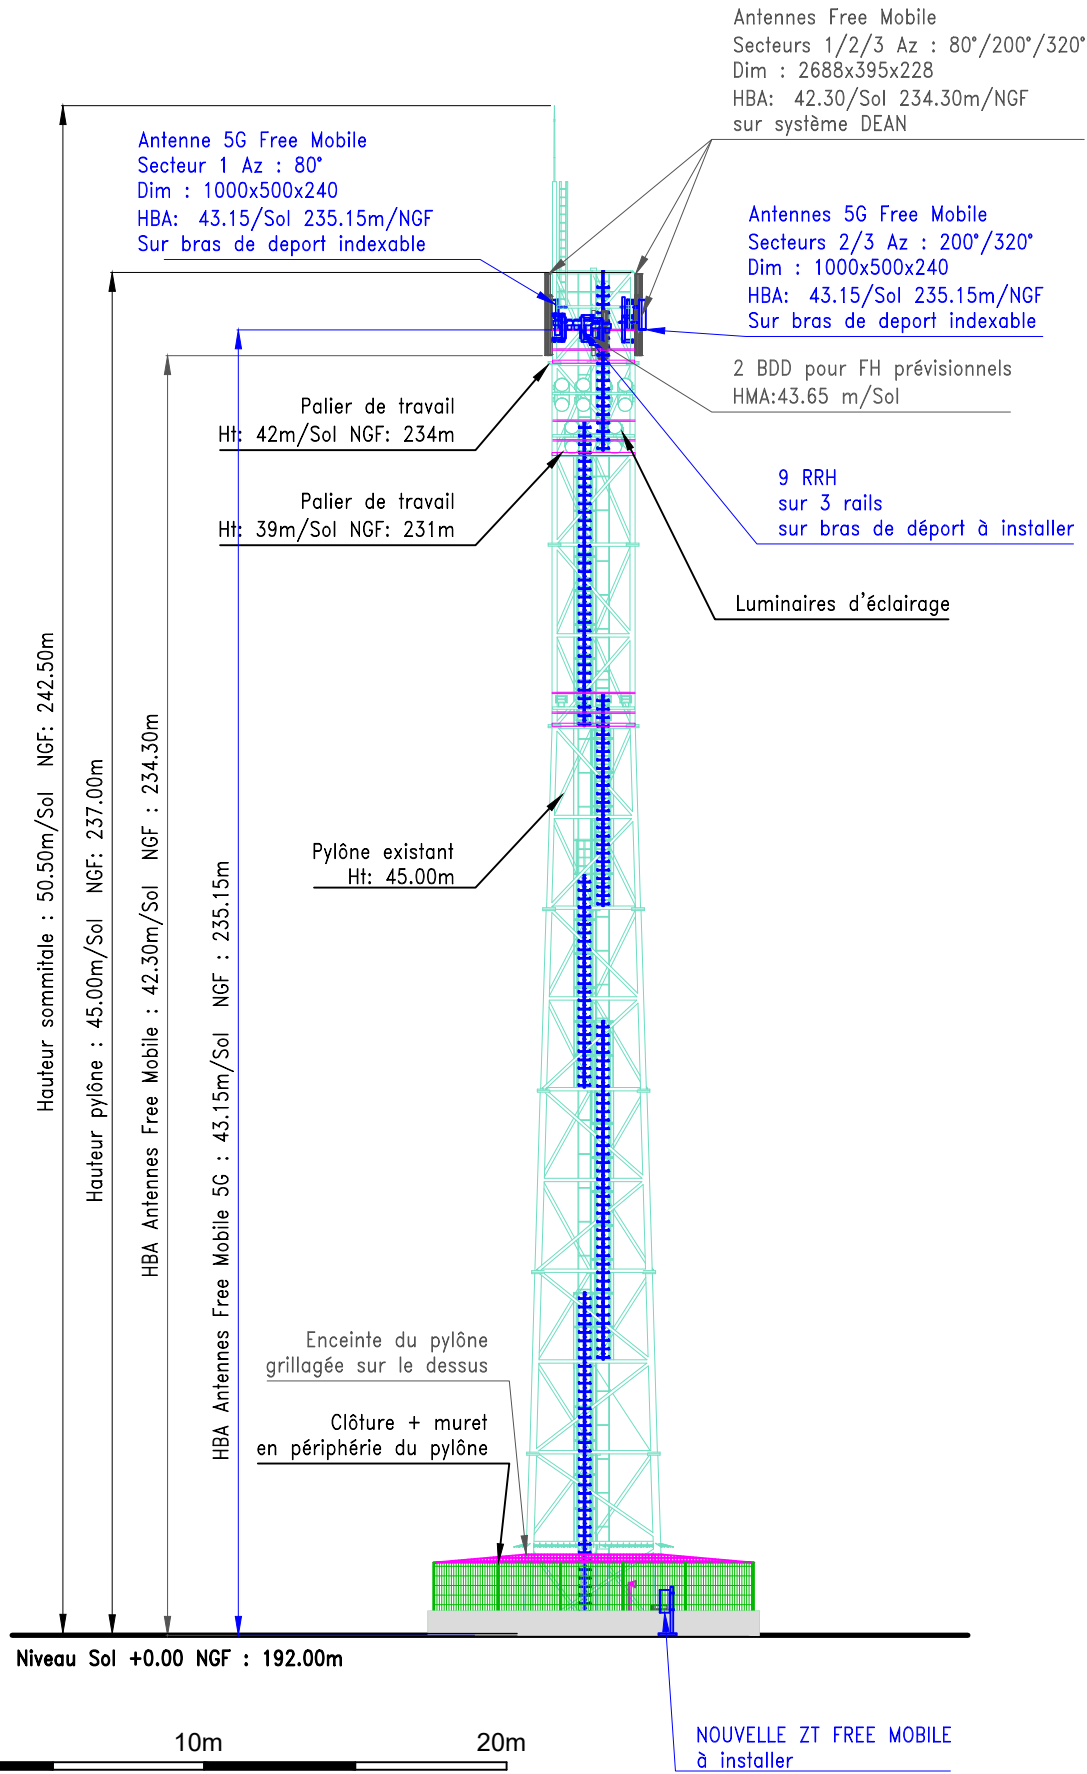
Antennes Free Mobile
Secteurs 1/2/3 Az : 80°/200°/320°
Dim : 2688x395x228
HBA: 42.30/Sol 234.30m/NGF
sur système DEAN

Antenne 5G Free Mobile
Secteur 1 Az : 80°
Dim : 1000x500x240
HBA: 43.15/Sol 235.15m/NGF
Sur bras de deport indexable

Antennes 5G Free Mobile
Secteurs 2/3 Az : 200°/320°
Dim : 1000x500x240
HBA: 43.15/Sol 235.15m/NGF
Sur bras de deport indexable

2 BDD pour FH prévisionnels
HMA:43.65 m/Sol

Palier de travail
Ht: 42m/Sol NGF: 234m

Palier de travail
Ht: 39m/Sol NGF: 231m

9 RRH
sur 3 rails
sur bras de déport à installer

Luminaires d'éclairage

Pylône existant
Ht: 45.00m

Hauteur sommitale : 50.50m/Sol NGF: 242.50m

Hauteur pylône : 45.00m/Sol NGF: 237.00m

HBA Antennes Free Mobile : 42.30m/Sol NGF : 234.30m

HBA Antennes Free Mobile 5G : 43.15m/Sol NGF : 235.15m

Enceinte du pylône
grillagée sur le dessus

Clôture + muret
en périphérie du pylône

Niveau Sol +0.00 NGF : 192.00m

10m
20m

NOUVELLE ZT FREE MOBILE
à installer